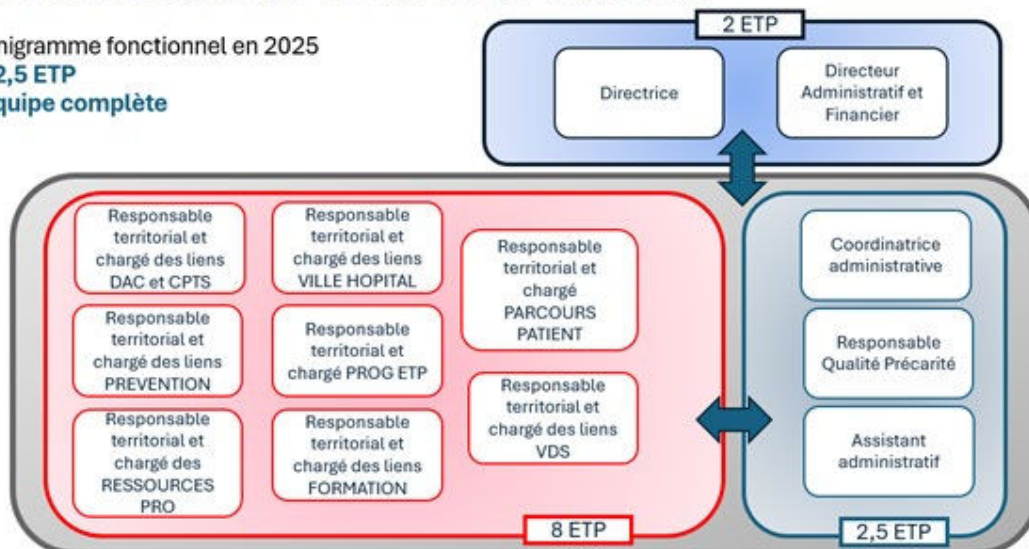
nigramme fonctionnel en 2025
2,5 ETP
quipe complète

2 ETP

Directrice

Directeur Administratif et Financier

Responsable territorial et chargé des liens DAC et CPTS

Responsable territorial et chargé des liens VILLE HOPITAL

Responsable territorial et chargé PARCOURS PATIENT

Responsable territorial et chargé des liens PREVENTION

Responsable territorial et chargé PROG ETP

Responsable territorial et chargé des liens VDS

Responsable territorial et chargé des RESSOURCES PRO

Responsable territorial et chargé des liens FORMATION

8 ETP

Coordinatrice administrative

Responsable Qualité Précarité

Assistant administratif

2,5 ETP